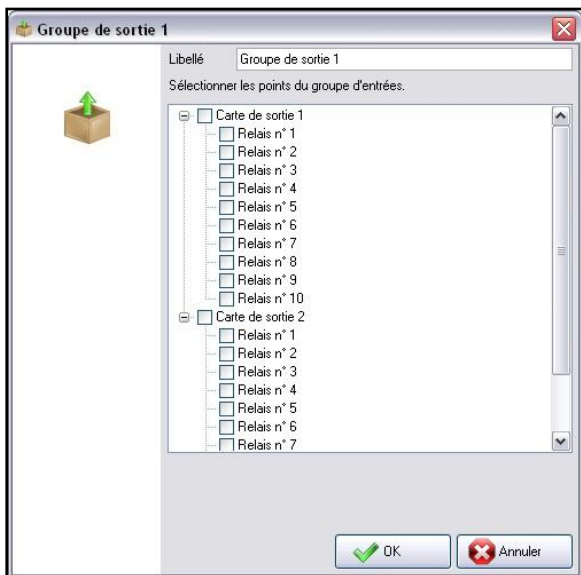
Groupe de sortie 1

Libellé Groupe de sortie 1

Sélectionner les points du groupe d'entrées.

Carte de sortie 1
Relais n° 1
Relais n° 2
Relais n° 3
Relais n° 4
Relais n° 5
Relais n° 6
Relais n° 7
Relais n° 8
Relais n° 9
Relais n° 10
Carte de sortie 2
Relais n° 1
Relais n° 2
Relais n° 3
Relais n° 4
Relais n° 5
Relais n° 6
Relais n° 7

OK
Annuler